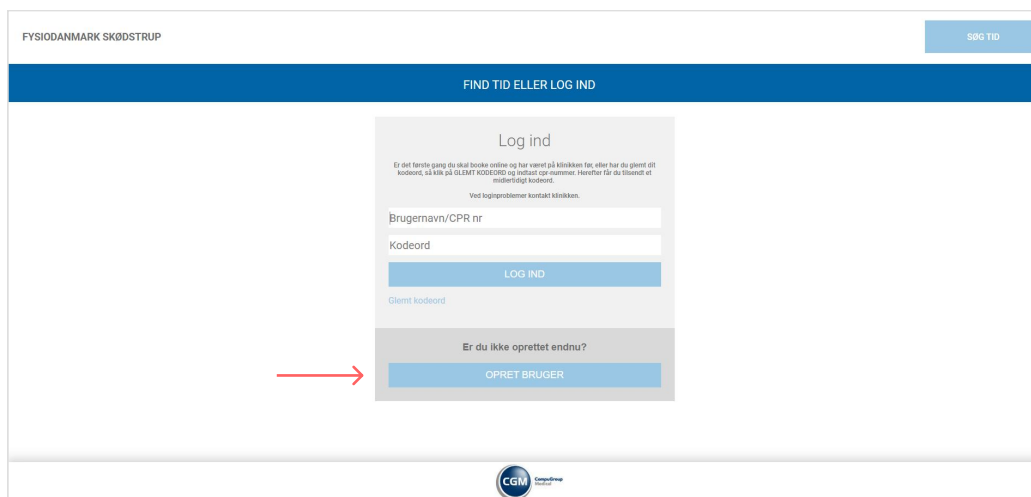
FYSIODANMARK SKØDSTRUP

SØG TID

FIND TID ELLER LOG IND

Log ind

Er det første gang du skal booke online og har været på klinikken før, eller har du glemt dit kodeord, så klik på GLEMT KODEORD og indtast cpr-nummer. Herefter får du tilsendt et midlertidigt kodeord.

Ved loginproblemer kontakt klinikken.

Brugernavn/CPR nr

Kodeord

LOG IND

Glemt kodeord

Er du ikke oprettet endnu?

OPRET BRUGER

CGM CompuGroup Medical